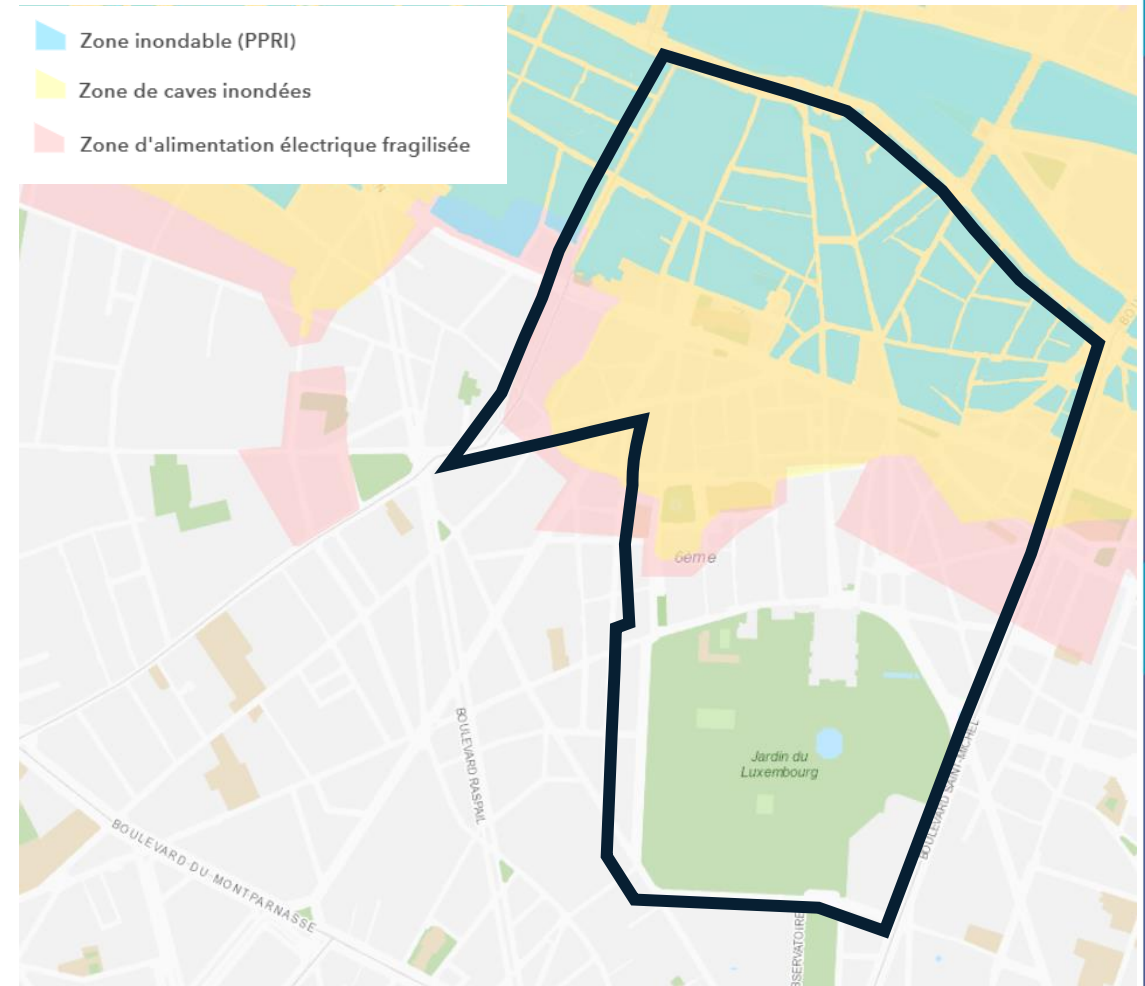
Zone inondable (PPRI)

Zone de caves inondées

Zone d'alimentation électrique fragilisée

6ème

Jardin du Luxembourg

BOULEVARD RASPAIL

BOULEVARD DU MONTPARNASSE

BOULEVARD SAINT-MICHEL

OBSERVATOIRE

BO